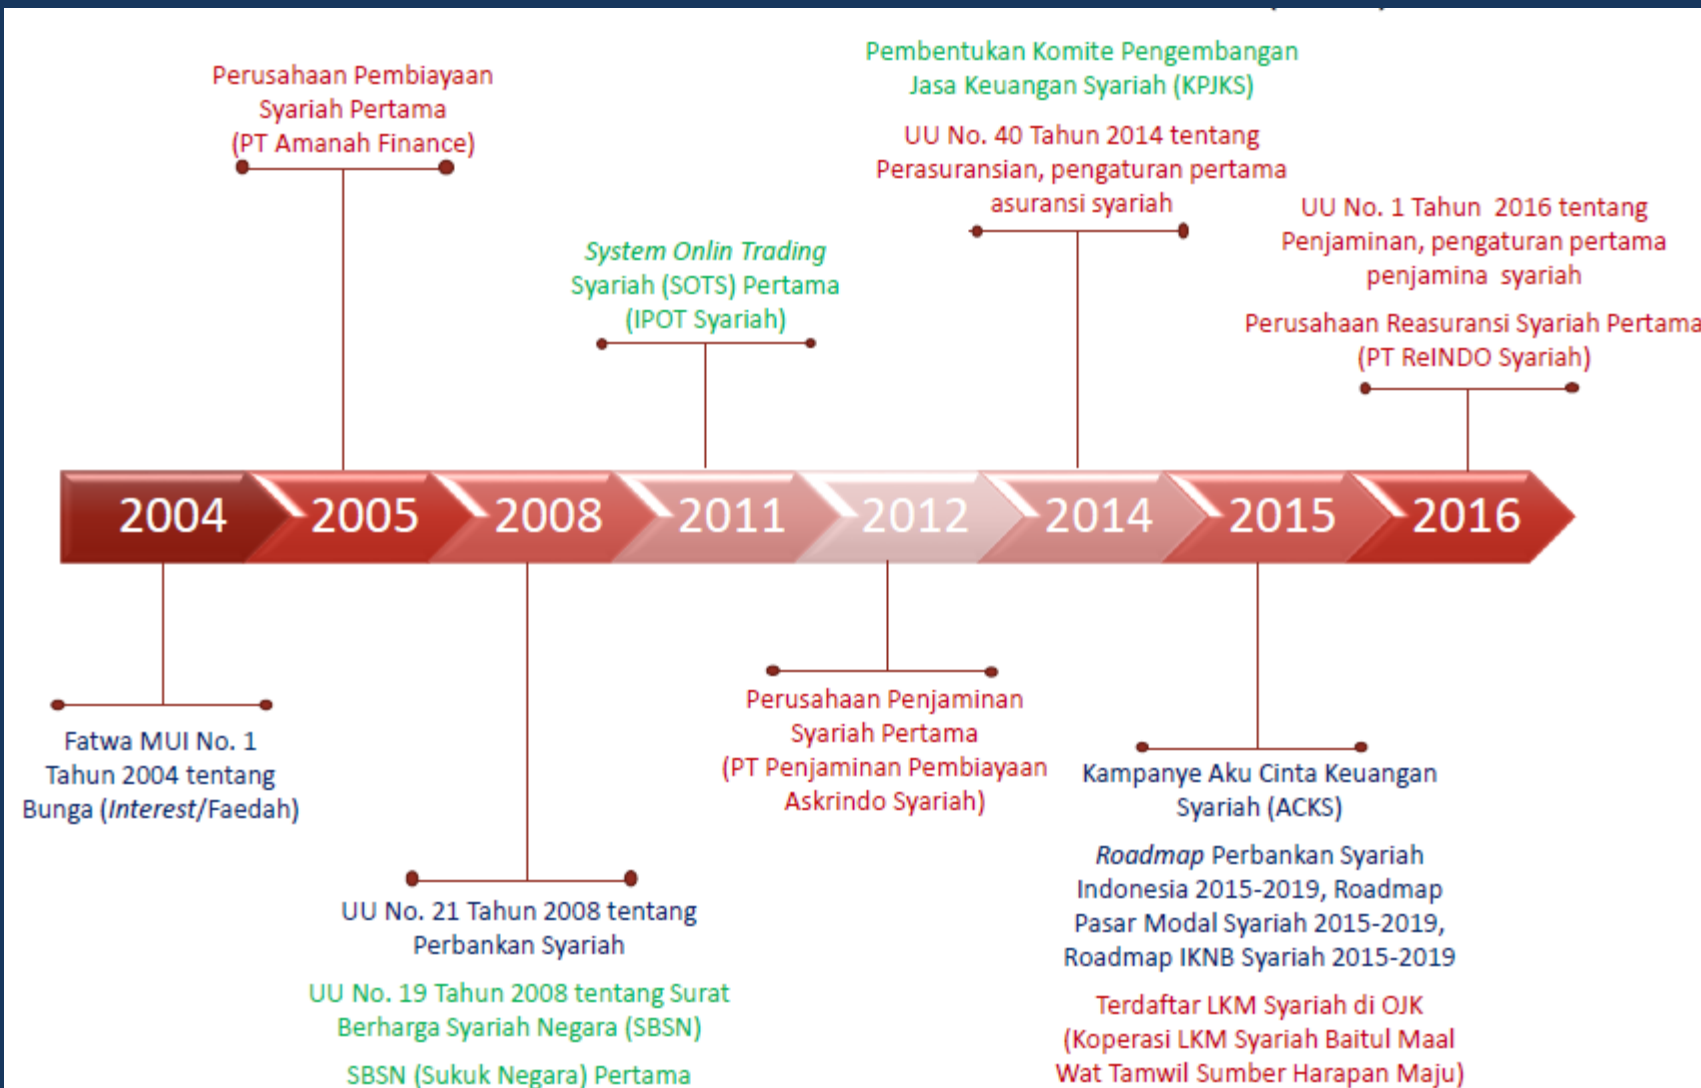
Perusahaan Pembiayaan Syariah Pertama (PT Amanah Finance)

*System Onlin Trading* Syariah (SOTS) Pertama (IPOT Syariah)

Pembentukan Komite Pengembangan Jasa Keuangan Syariah (KPJKS)

UU No. 40 Tahun 2014 tentang Perasuransian, pengaturan pertama asuransi syariah

UU No. 1 Tahun 2016 tentang Penjaminan, pengaturan pertama penjamina syariah

Perusahaan Reasuransi Syariah Pertama (PT ReINDO Syariah)

2004 2005 2008 2011 2012 2014 2015 2016

Fatwa MUI No. 1 Tahun 2004 tentang Bunga (*Interest*/Faedah)

UU No. 21 Tahun 2008 tentang Perbankan Syariah

UU No. 19 Tahun 2008 tentang Surat Berharga Syariah Negara (SBSN)

SBSN (Sukuk Negara) Pertama

Perusahaan Penjaminan Syariah Pertama (PT Penjaminan Pembiayaan Askrindo Syariah)

Kampanye Aku Cinta Keuangan Syariah (ACKS)

*Roadmap* Perbankan Syariah Indonesia 2015-2019, Roadmap Pasar Modal Syariah 2015-2019, Roadmap IKNB Syariah 2015-2019

Terdaftar LKM Syariah di OJK (Koperasi LKM Syariah Baitul Maal Wat Tamwil Sumber Harapan Maju)